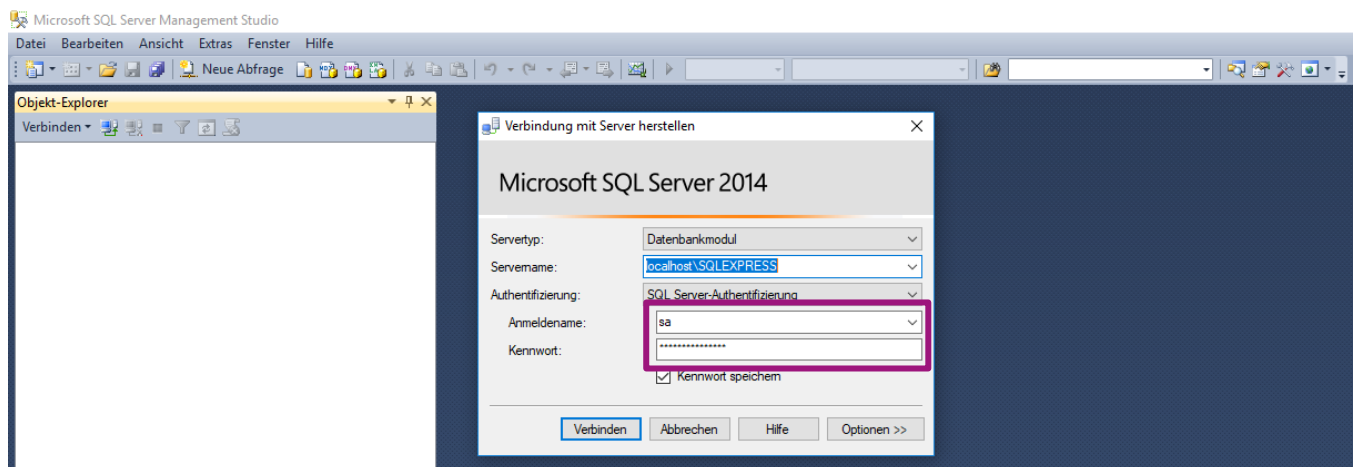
Microsoft SQL Server Management Studio

Datei Bearbeiten Ansicht Extras Fenster Hilfe

Neue Abfrage

Objekt-Explorer

Verbinden

Verbindung mit Server herstellen

Microsoft SQL Server 2014

Servertyp: Datenbankmodul

Servername: localhost\SQLEXPRESS

Authentifizierung: SQL Server-Authentifizierung

Anmeldename: sa

Kennwort: ****************

Kennwort speichern

Verbinden Abbrechen Hilfe Optionen >>